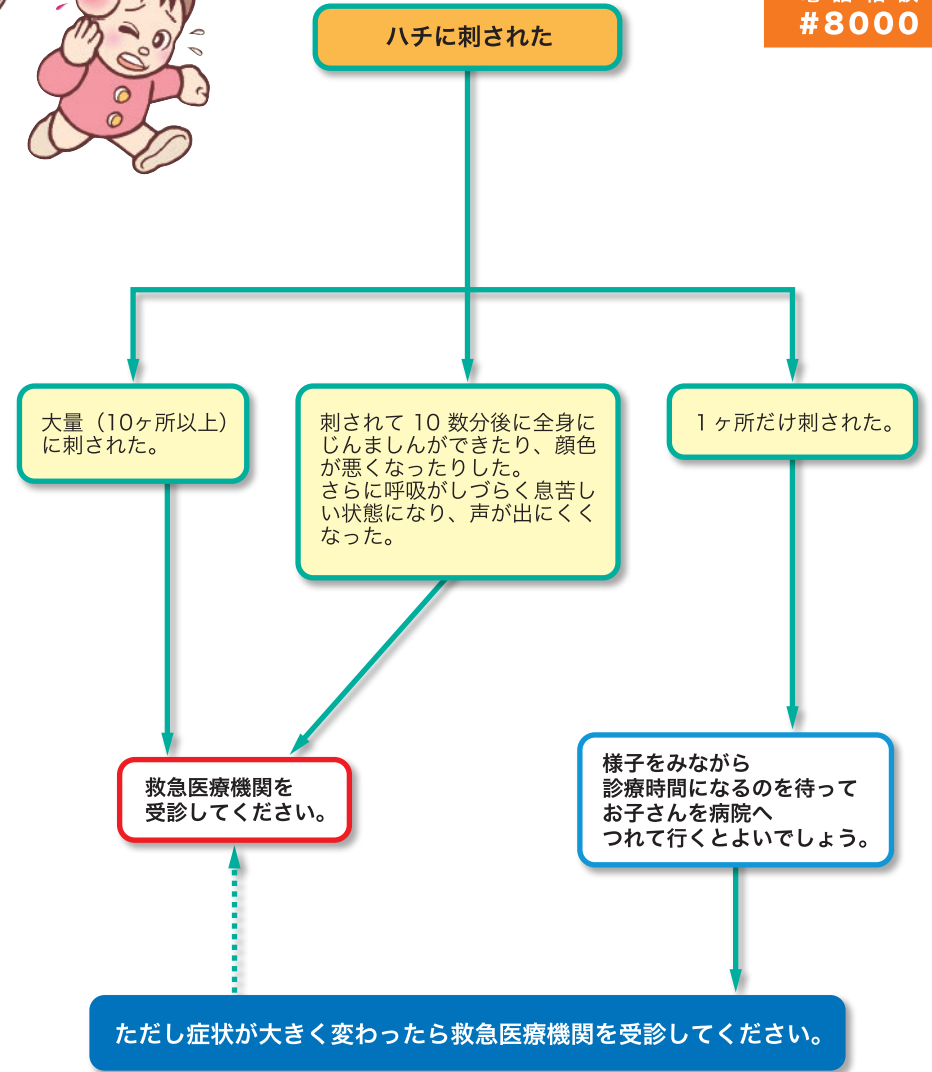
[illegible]
#8000

ハチに刺された

大量（10ヶ所以上）に刺された。

刺されて 10 数分後に全身にじんましんができたり、顔色が悪くなったりした。
さらに呼吸がしづらく息苦しい状態になり、声が出にくくなった。

1ヶ所だけ刺された。

救急医療機関を受診してください。

様子をみながら
診療時間になるのを待って
お子さんを病院へ
つれて行くとよいでしょう。

ただし症状が大きく変わったら救急医療機関を受診してください。